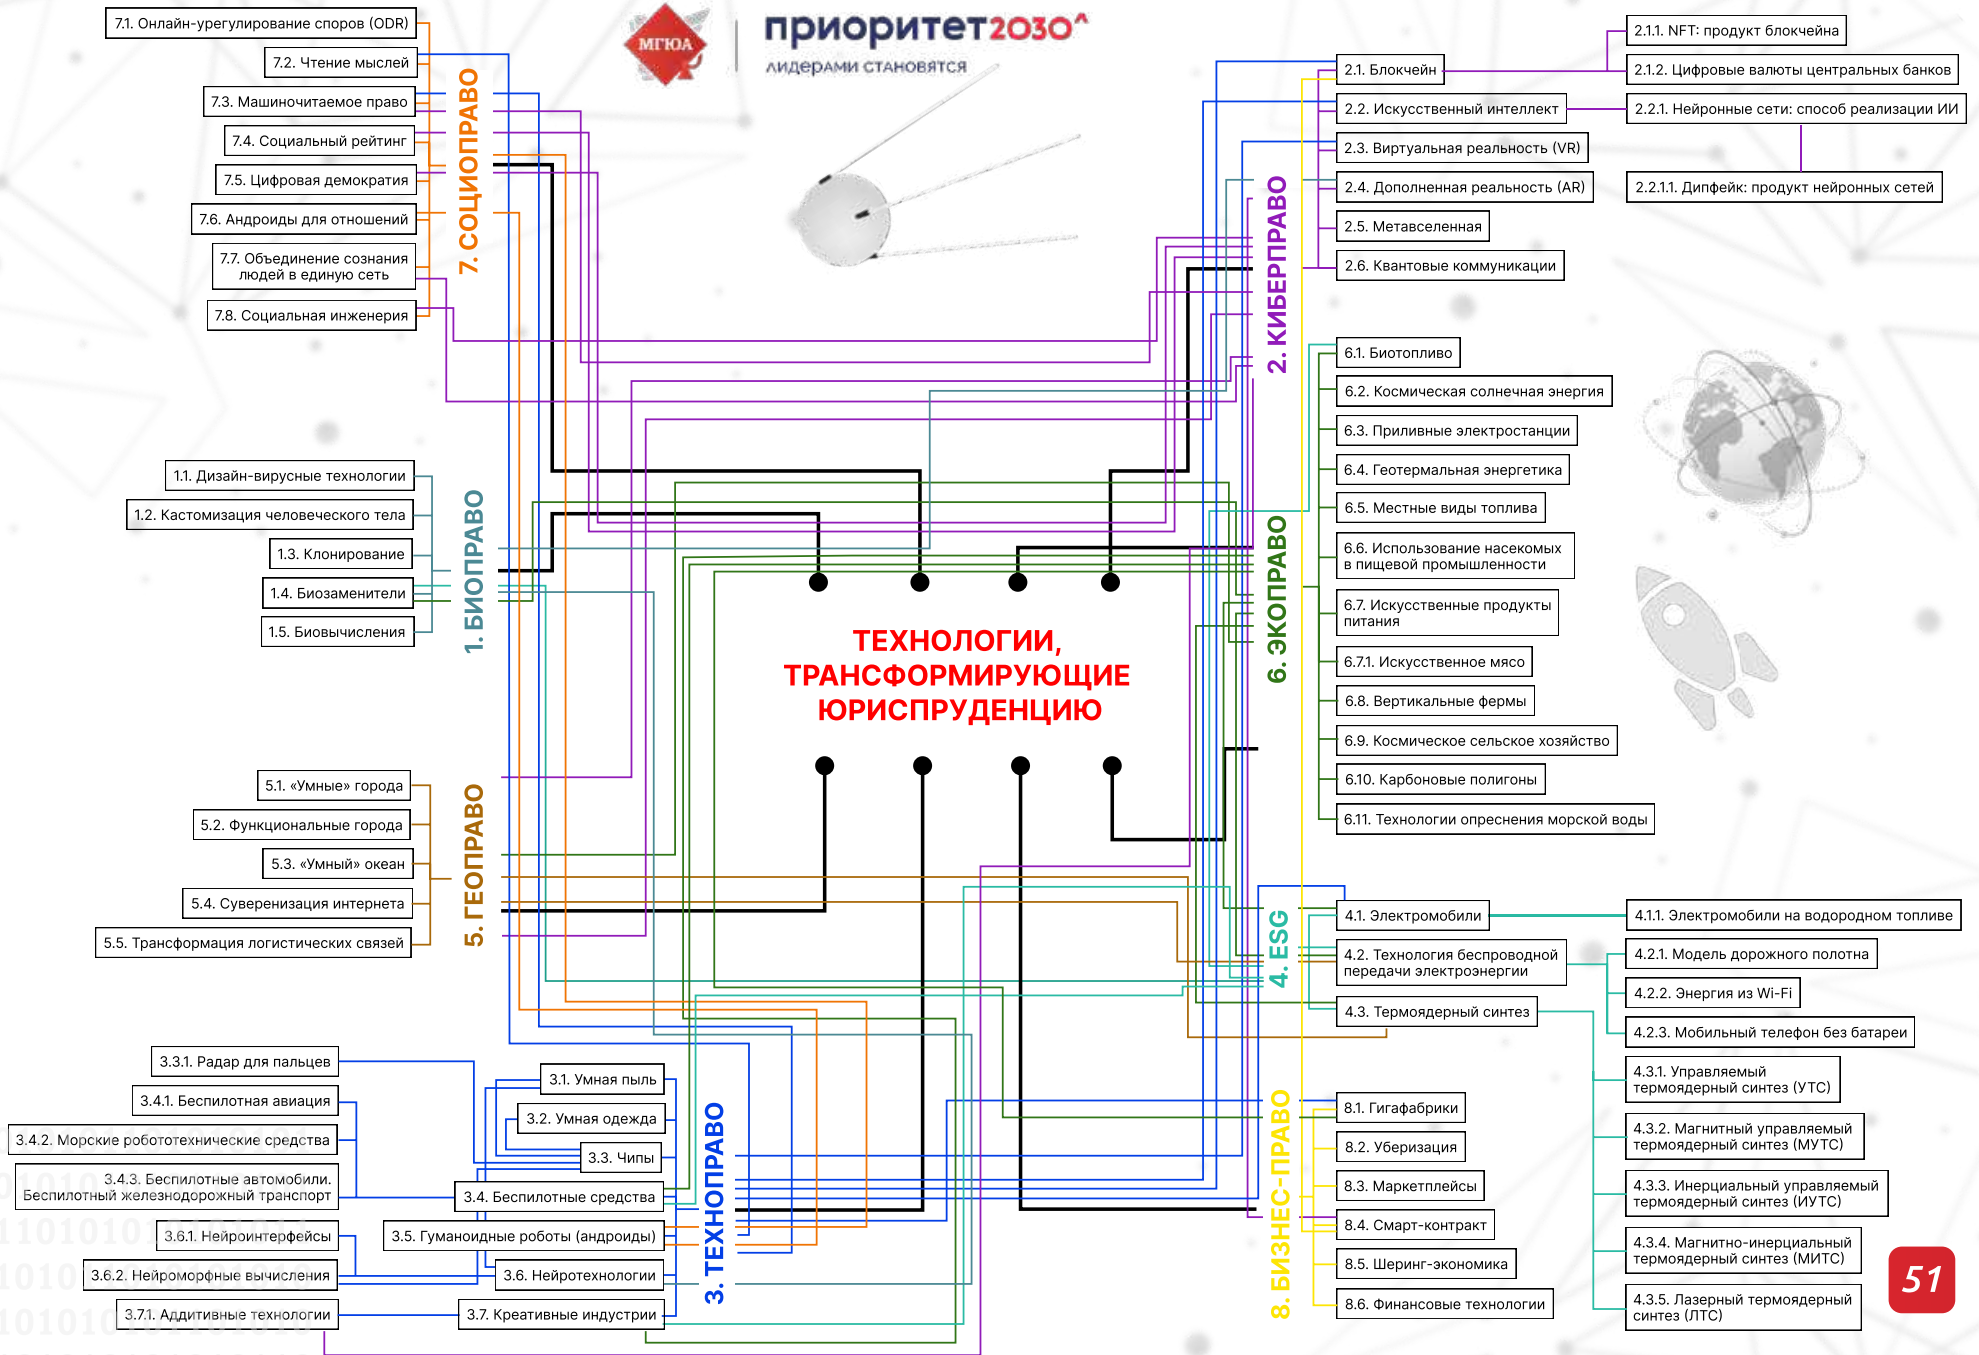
МГЮА

приоритет2030^
лидерами становятся

7.1. Онлайн-урегулирование споров (ODR)
7.2. Чтение мыслей
7.3. Машиночитаемое право
7.4. Социальный рейтинг
7.5. Цифровая демократия
7.6. Андроиды для отношений
7.7. Объединение сознания людей в единую сеть
7.8. Социальная инженерия

7. СОЦИОПРАВО

1.1. Дизайн-вирусные технологии
1.2. Кастомизация человеческого тела
1.3. Клонирование
1.4. Биозаменители
1.5. Биовычисления

1. БИОПРАВО

5.1. «Умные» города
5.2. Функциональные города
5.3. «Умный» океан
5.4. Суверенизация интернета
5.5. Трансформация логистических связей

5. ГЕОПРАВО

3.3.1. Радар для пальцев
3.4.1. Беспилотная авиация
3.4.2. Морские робототехнические средства
3.4.3. Беспилотные автомобили. Беспилотный железнодорожный транспорт
3.6.1. Нейроинтерфейсы
3.6.2. Нейроморфные вычисления
3.7.1. Аддитивные технологии

3.1. Умная пыль
3.2. Умная одежда
3.3. Чипы
3.4. Беспилотные средства
3.5. Гуманоидные роботы (андроиды)
3.6. Нейротехнологии
3.7. Креативные индустрии

3. ТЕХНОПРАВО

ТЕХНОЛОГИИ, ТРАНСФОРМИРУЮЩИЕ ЮРИСПРУДЕНЦИЮ

2. КИБЕРПРАВО

2.1. Блокчейн
2.2. Искусственный интеллект
2.3. Виртуальная реальность (VR)
2.4. Дополненная реальность (AR)
2.5. Метавселенная
2.6. Квантовые коммуникации

2.1.1. NFT: продукт блокчейна
2.1.2. Цифровые валюты центральных банков
2.2.1. Нейронные сети: способ реализации ИИ
2.2.1.1. Дипфейк: продукт нейронных сетей

6. ЭКОПРАВО

6.1. Биотопливо
6.2. Космическая солнечная энергия
6.3. Приливные электростанции
6.4. Геотермальная энергетика
6.5. Местные виды топлива
6.6. Использование насекомых в пищевой промышленности
6.7. Искусственные продукты питания
6.7.1. Искусственное мясо
6.8. Вертикальные фермы
6.9. Космическое сельское хозяйство
6.10. Карбоновые полигоны
6.11. Технологии опреснения морской воды

4. ESG

4.1. Электромобили
4.2. Технология беспроводной передачи электроэнергии
4.3. Термоядерный синтез

4.1.1. Электромобили на водородном топливе
4.2.1. Модель дорожного полотна
4.2.2. Энергия из Wi-Fi
4.2.3. Мобильный телефон без батареи
4.3.1. Управляемый термоядерный синтез (УТС)
4.3.2. Магнитный управляемый термоядерный синтез (МУТС)
4.3.3. Инерциальный управляемый термоядерный синтез (ИУТС)
4.3.4. Магнитно-инерциальный термоядерный синтез (МИТС)
4.3.5. Лазерный термоядерный синтез (ЛТС)

8. БИЗНЕС-ПРАВО

8.1. Гигафабрики
8.2. Уберизация
8.3. Маркетплейсы
8.4. Смарт-контракт
8.5. Шеринг-экономика
8.6. Финансовые технологии

51